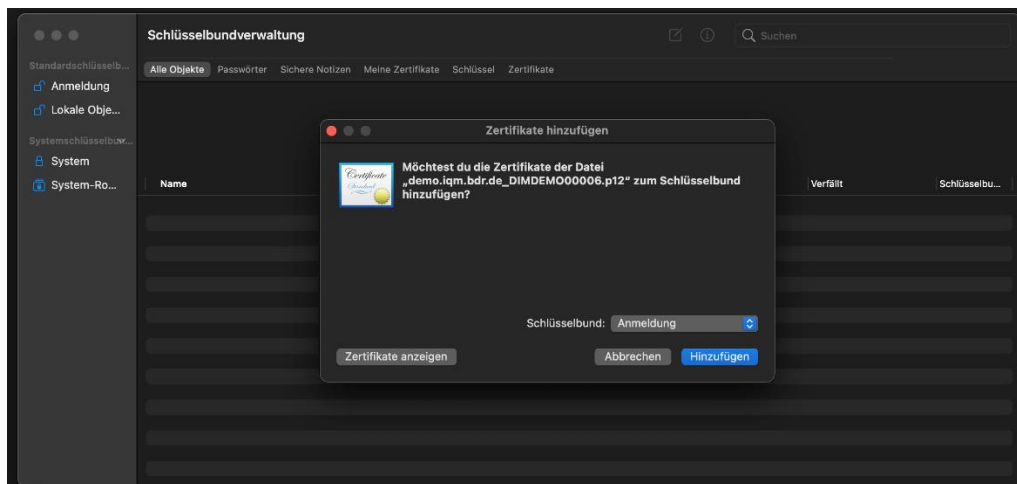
Standardschlüsselb...
Anmeldung
Lokale Obje...
Systemschlüsselbu...
System
System-Ro...

Schlüsselbundverwaltung

Suchen

Alle Objekte Passwörter Sichere Notizen Meine Zertifikate Schlüssel Zertifikate

Name Verfällt Schlüsselbu...

Zertifikate hinzufügen

Certificate Standard

Möchtest du die Zertifikate der Datei „demo.iqm.bdr.de_DIMDEMO00006.p12“ zum Schlüsselbund hinzufügen?

Schlüsselbund: Anmeldung

Zertifikate anzeigen

Abbrechen Hinzufügen